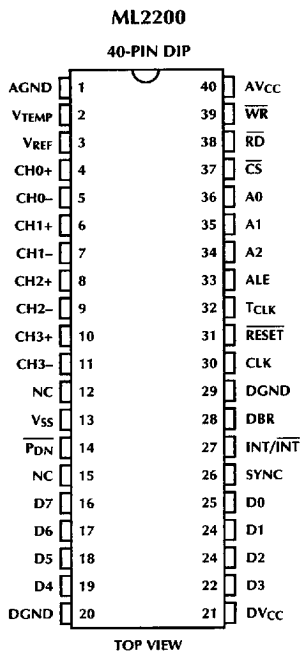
ML2200

40-PIN DIP

| | | | |
|---|---|---|---|
| AGND | 1 | 40 | AV$_{CC}$ |
| V$_{TEMP}$ | 2 | 39 | $\overline{WR}$ |
| V$_{REF}$ | 3 | 38 | $\overline{RD}$ |
| CH0+ | 4 | 37 | $\overline{CS}$ |
| CH0– | 5 | 36 | A0 |
| CH1+ | 6 | 35 | A1 |
| CH1– | 7 | 34 | A2 |
| CH2+ | 8 | 33 | ALE |
| CH2– | 9 | 32 | T$_{CLK}$ |
| CH3+ | 10 | 31 | $\overline{RESET}$ |
| CH3– | 11 | 30 | CLK |
| NC | 12 | 29 | DGND |
| V$_{SS}$ | 13 | 28 | DBR |
| $\overline{P_{DN}}$ | 14 | 27 | INT/$\overline{INT}$ |
| NC | 15 | 26 | SYNC |
| D7 | 16 | 25 | D0 |
| D6 | 17 | 24 | D1 |
| D5 | 18 | 23 | D2 |
| D4 | 19 | 22 | D3 |
| DGND | 20 | 21 | DV$_{CC}$ |

TOP VIEW